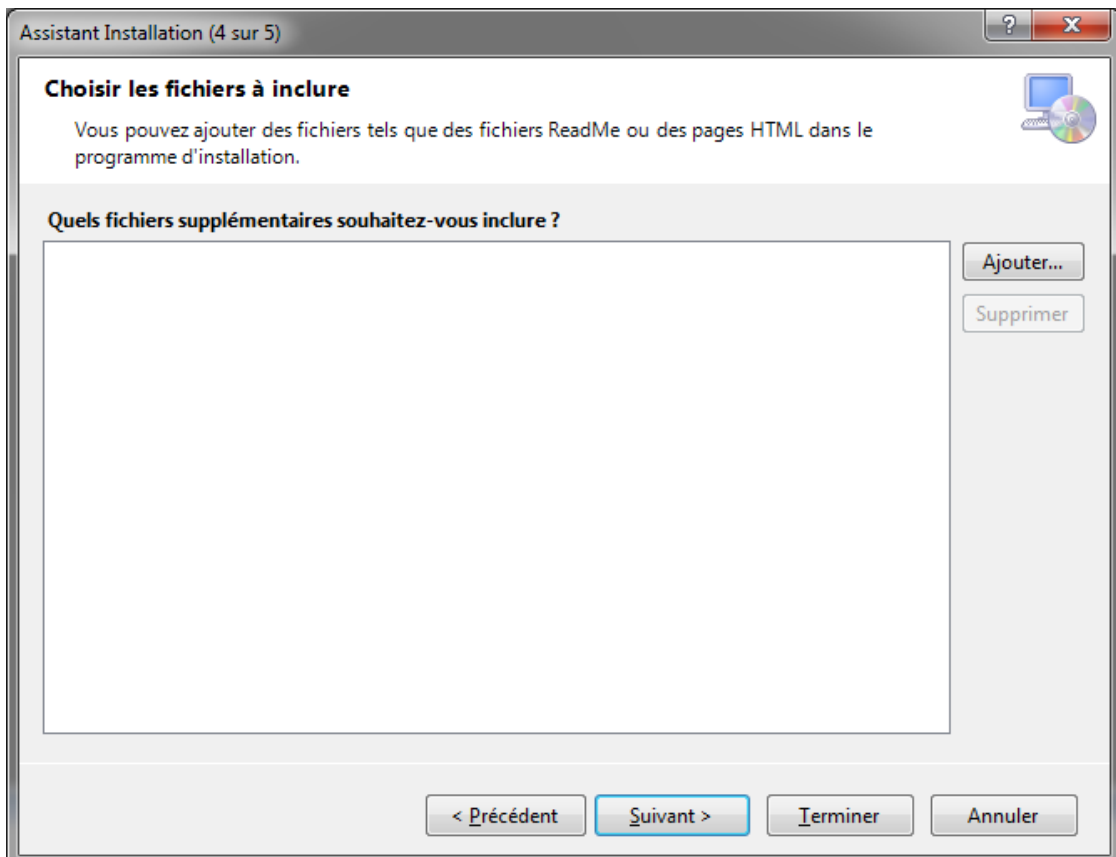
Assistant Installation (4 sur 5)

?

X

Choisir les fichiers à inclure

Vous pouvez ajouter des fichiers tels que des fichiers ReadMe ou des pages HTML dans le programme d'installation.

Quels fichiers supplémentaires souhaitez-vous inclure ?

Ajouter...

Supprimer

< Précédent

Suivant >

Terminer

Annuler